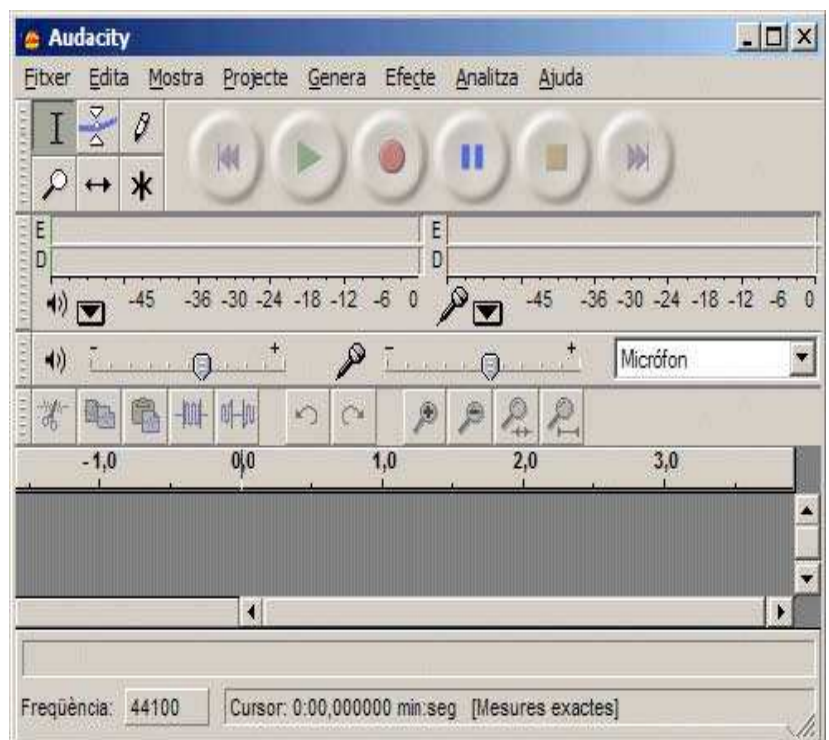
Audacity

Fitxer Edita Mostra Projecte Genera Efecte Analitza Ajuda

E
D
-45 -36 -30 -24 -18 -12 -6 0

E
D
-45 -36 -30 -24 -18 -12 -6 0

- +
- +
Micròfon

-1,0 0,0 1,0 2,0 3,0

Freqüència: 44100 Cursor: 0:00,000000 min:seg [Mesures exactes]